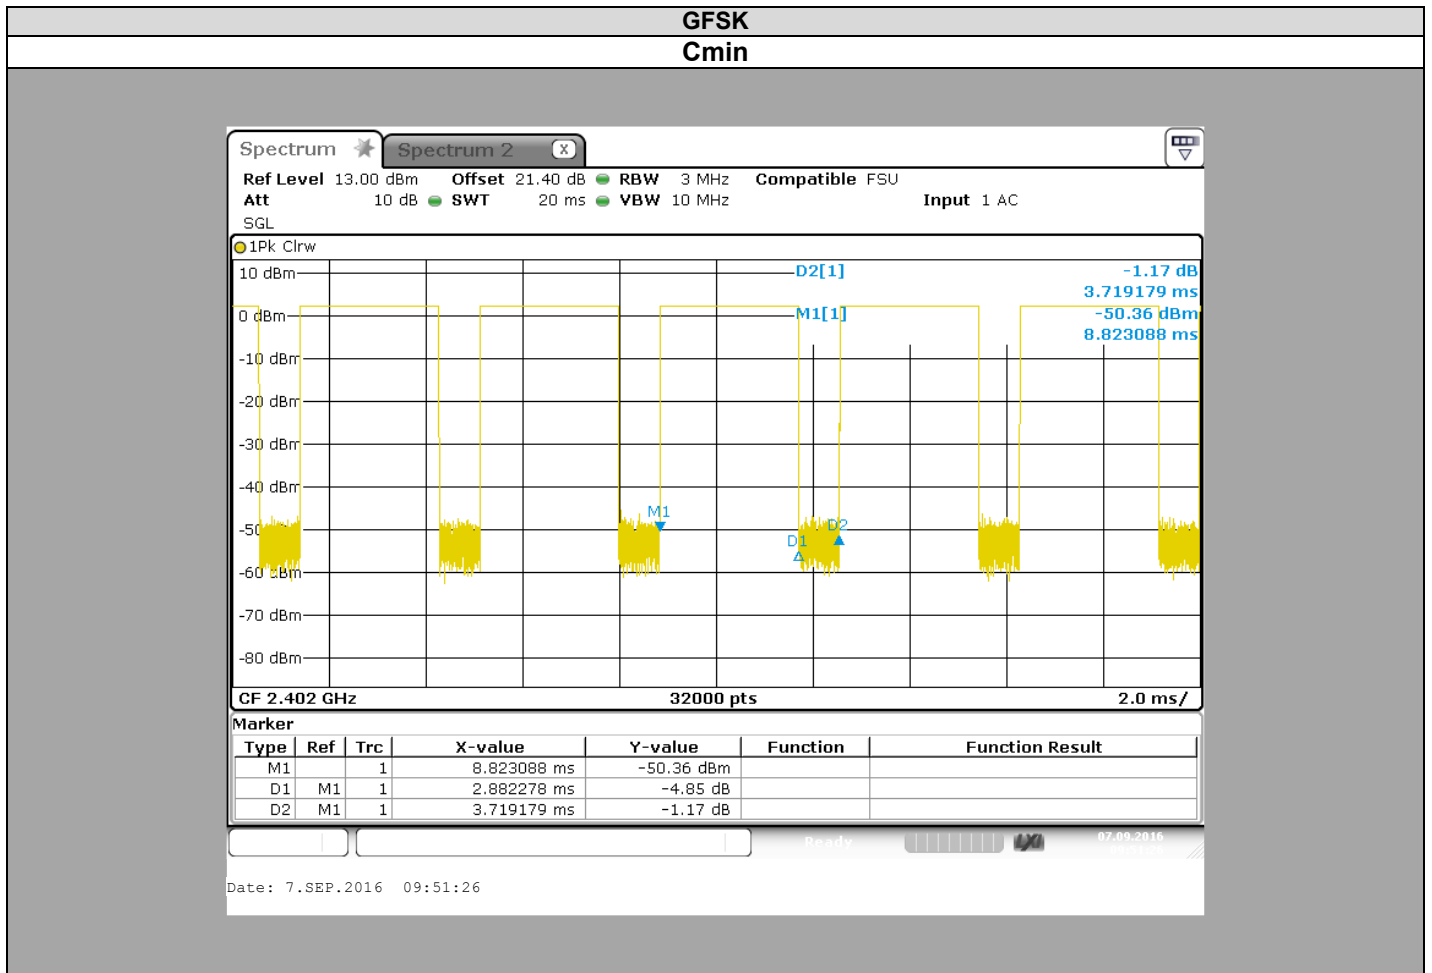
GFSK

Cmin

Spectrum

Spectrum 2

Ref Level 13.00 dBm Offset 21.40 dB RBW 3 MHz Compatible FSU
Att 10 dB SWT 20 ms VBW 10 MHz Input 1 AC
SGL

1Pk Clrw

10 dBm
0 dBm
-10 dBm
-20 dBm
-30 dBm
-40 dBm
-50 dBm
-60 dBm
-70 dBm
-80 dBm

D2[1] -1.17 dB
3.719179 ms
M1[1] -50.36 dBm
8.823088 ms

M1
D1
D2

CF 2.402 GHz 32000 pts 2.0 ms/

Marker

| Type | Ref | Trc | X-value | Y-value | Function | Function Result |
|---|---|---|---|---|---|---|
| M1 | | 1 | 8.823088 ms | -50.36 dBm | | |
| D1 | M1 | 1 | 2.882278 ms | -4.85 dB | | |
| D2 | M1 | 1 | 3.719179 ms | -1.17 dB | | |

Ready

07.09.2016

Date: 7.SEP.2016 09:51:26